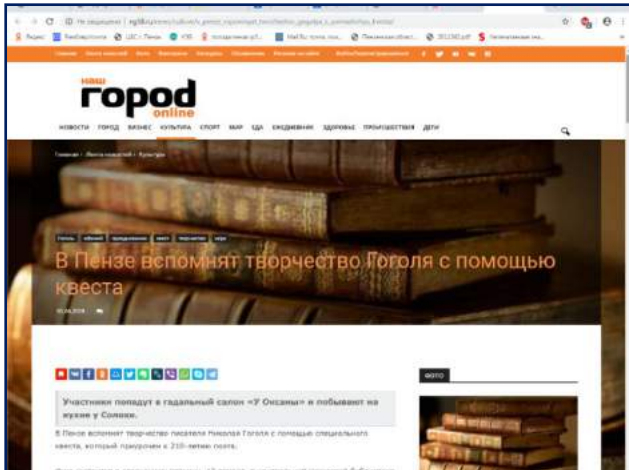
Не защищено | ng58.ru/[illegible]

Яндекс

наш
город
online

НОВОСТИ ГОРОД БИЗНЕС КУЛЬТУРА СПОРТ МИР ЕДА ЕЖЕДНЕВНИК ЗДОРОВЬЕ ПРОИСШЕСТВИЯ ДЕТИ

Главная › Лента новостей › Культура

В Пензе вспомнят творчество Гоголя с помощью квеста

ФОТО

Участники попадут в гадальный салон «У Оксаны» и побывают на кухне у Солохи.

В Пензе вспомнят творчество писателя Николая Гоголя с помощью специального квеста, который приурочен к 210-летию поэта.

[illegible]